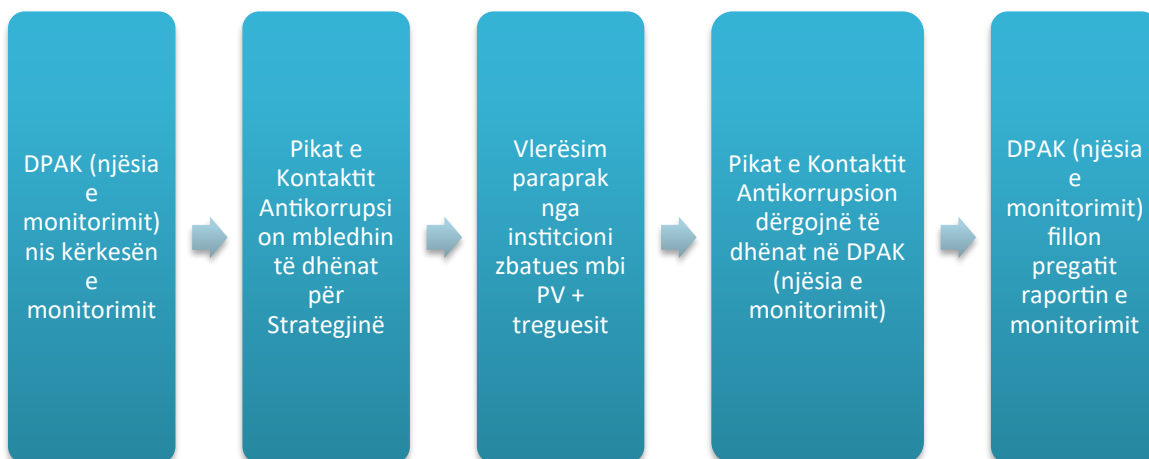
DPAK (njësia e monitorimit) nis kërkesën e monitorimit

Pikat e Kontaktit Antikorrupsion mbledhin të dhënat për Strategjinë

Vlerësim paraprak nga institcioni zbatues mbi PV + treguesit

Pikat e Kontaktit Antikorrupsion dërgojnë të dhënat në DPAK (njësia e monitorimit)

DPAK (njësia e monitorimit) fillon pregatit raportin e monitorimit